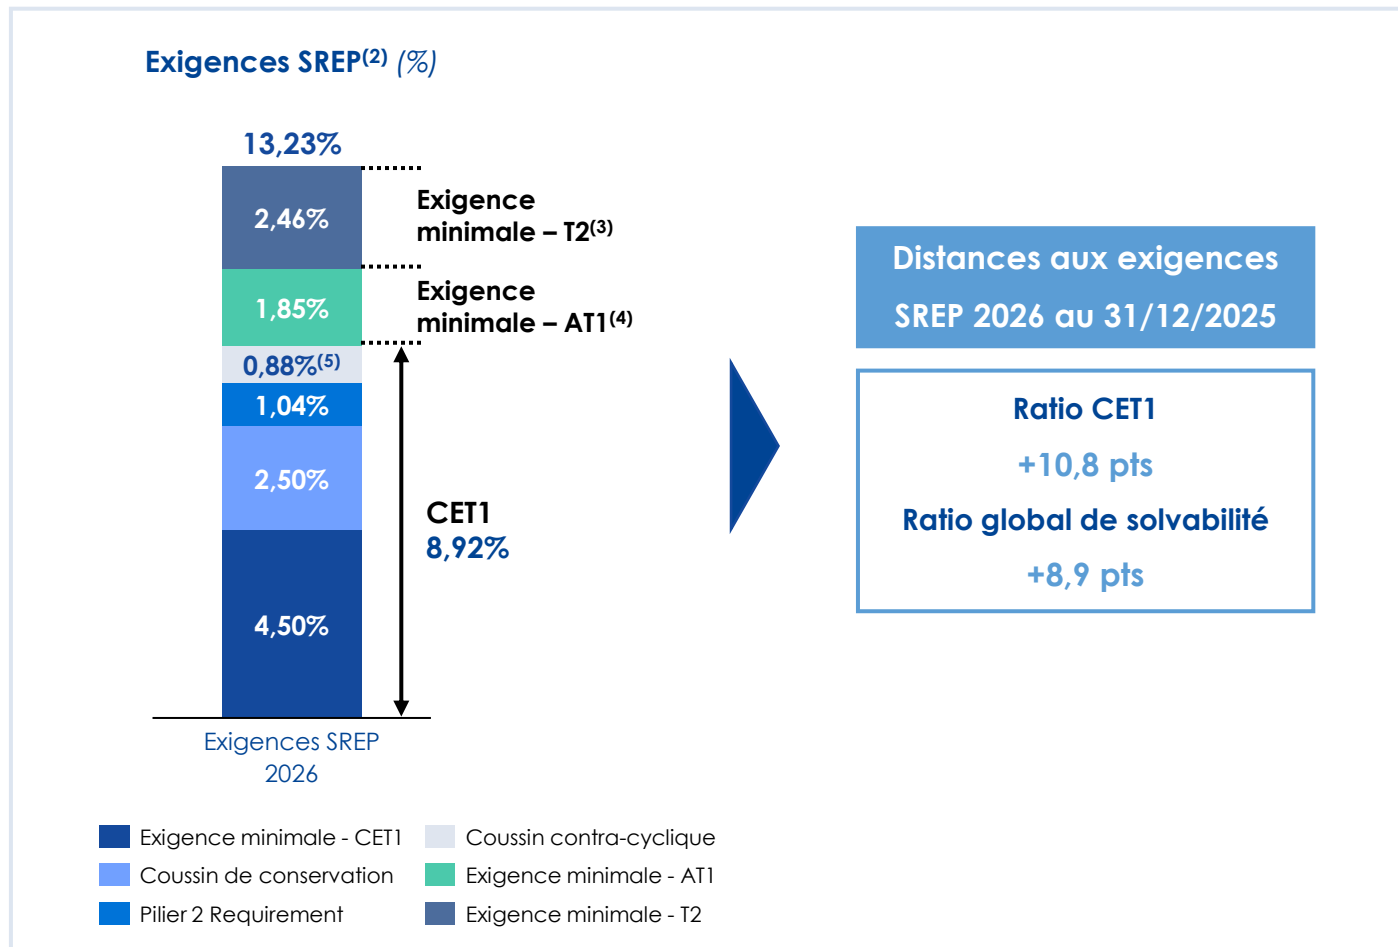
Exigences SREP$^{(2)}$ (%)

13,23%

2,46%

1,85%

0,88%$^{(5)}$

1,04%

2,50%

4,50%

Exigence minimale – T2$^{(3)}$

Exigence minimale – AT1$^{(4)}$

CET1
8,92%

Exigences SREP 2026

Distances aux exigences SREP 2026 au 31/12/2025

Ratio CET1

+10,8 pts

Ratio global de solvabilité

+8,9 pts

Exigence minimale - CET1
Coussin de conservation
Pilier 2 Requirement
Coussin contra-cyclique
Exigence minimale - AT1
Exigence minimale - T2